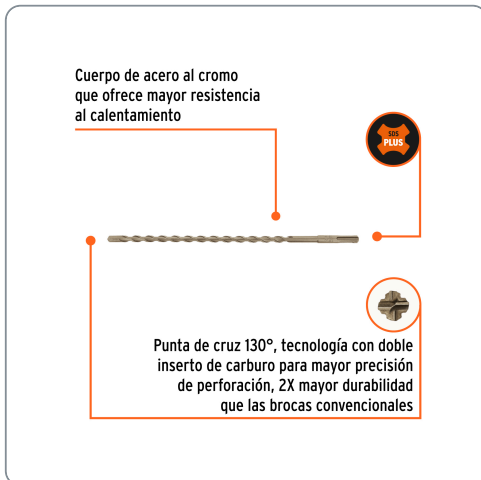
Cuerpo de acero al cromo que ofrece mayor resistencia al calentamiento

SDS PLUS

Punta de cruz 130°, tecnología con doble inserto de carburo para mayor precisión de perforación, 2X mayor durabilidad que las brocas convencionales